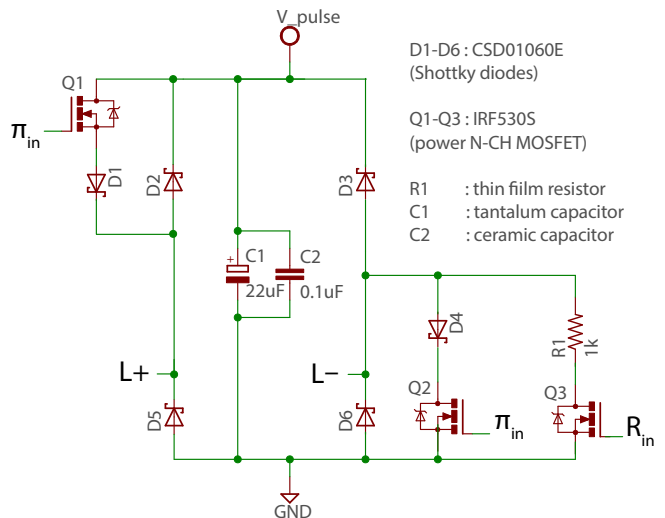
V_pulse

D1-D6 : CSD01060E
(Shottky diodes)

Q1-Q3 : IRF530S
(power N-CH MOSFET)

R1 : thin film resistor
C1 : tantalum capacitor
C2 : ceramic capacitor

Q1
$\pi_{in}$
D1
D2
D3
C1
22uF
C2
0.1uF
D4
R1
1k
L+
L−
Q2
Q3
$\pi_{in}$
$R_{in}$
D5
D6
GND